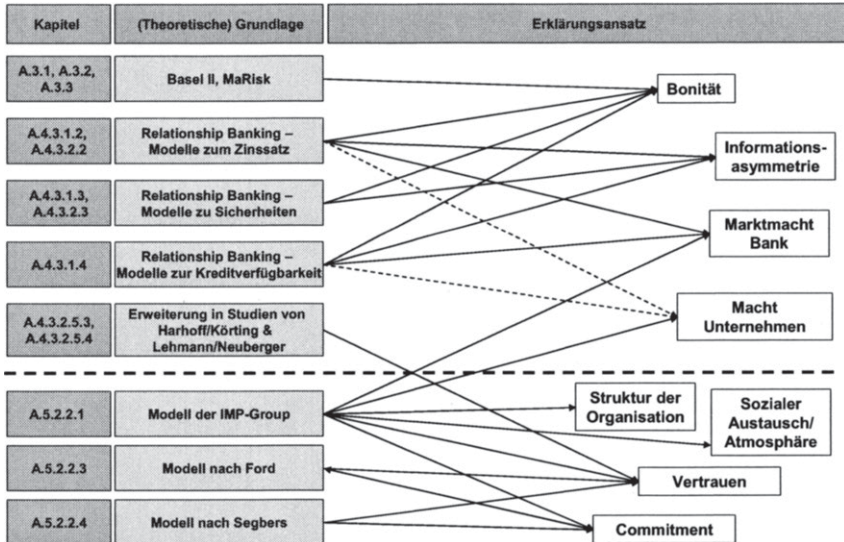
| Kapitel | (Theoretische) Grundlage | Erklärungsansatz |
|---|---|---|
| A.3.1, A.3.2, A.3.3 | Basel II, MaRisk | |
| A.4.3.1.2, A.4.3.2.2 | Relationship Banking – Modelle zum Zinssatz | |
| A.4.3.1.3, A.4.3.2.3 | Relationship Banking – Modelle zu Sicherheiten | |
| A.4.3.1.4 | Relationship Banking – Modelle zur Kreditverfügbarkeit | |
| A.4.3.2.5.3, A.4.3.2.5.4 | Erweiterung in Studien von Harhoff/Körting & Lehmann/Neuberger | |
| A.5.2.2.1 | Modell der IMP-Group | |
| A.5.2.2.3 | Modell nach Ford | |
| A.5.2.2.4 | Modell nach Segbers | |

Bonität

Informations-asymmetrie

Marktmacht Bank

Macht Unternehmen

Struktur der Organisation

Sozialer Austausch/ Atmosphäre

Vertrauen

Commitment